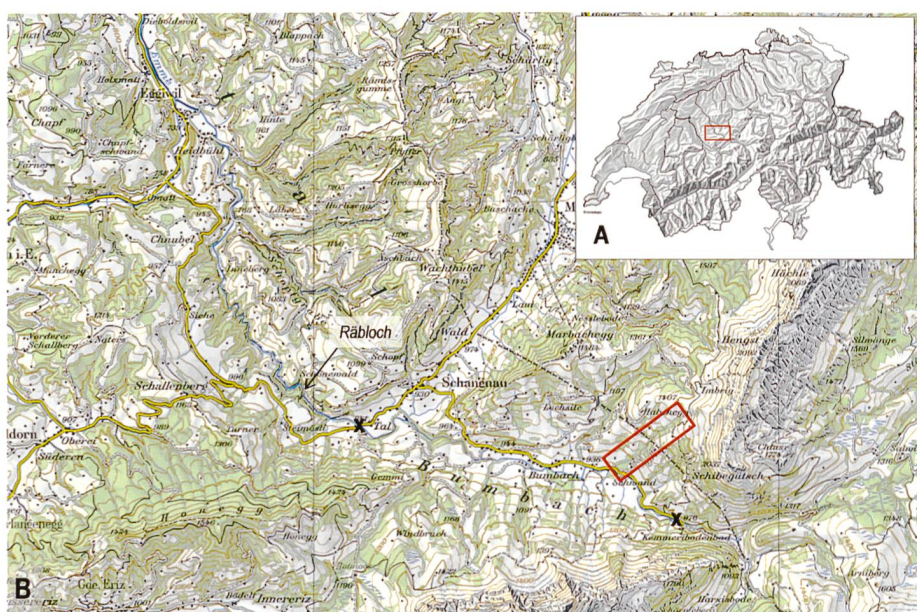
Eggiwil

Heidbühl

Chnubel

Räbloch

Schallenberg

Schangnau

Wachthubel

Marbachegg

Bumbach

Schwand

Kemmeribodenbad

Honegg

Schibegütsch

Hengst

Hächle

Süderen

Oberei

Steinmösli

Tal

Wald

Chapf

Linden

Imbrig

Nasen

Gemmi

B

A